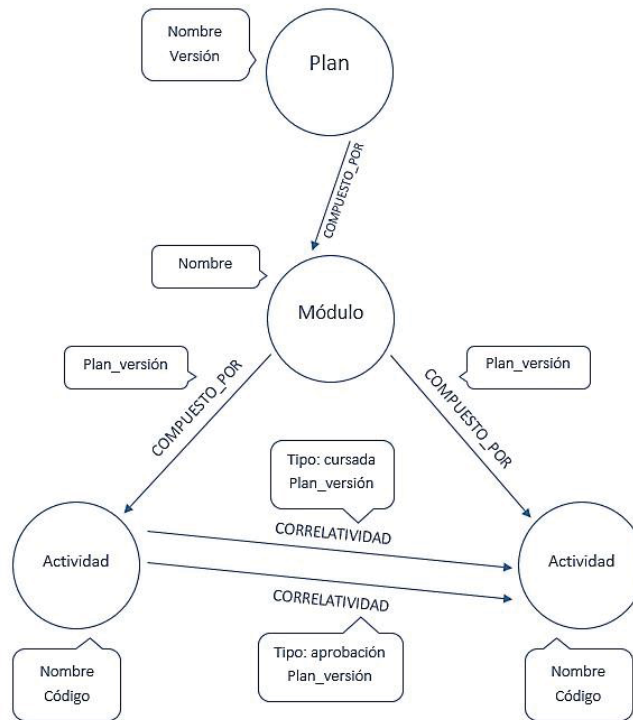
Nombre
Versión

Plan

COMPUESTO_POR

Nombre

Módulo

Plan_versión

Plan_versión

COMPUESTO_POR

COMPUESTO_POR

Tipo: cursada
Plan_versión

CORRELATIVIDAD

Actividad

Actividad

CORRELATIVIDAD

Tipo: aprobación
Plan_versión

Nombre
Código

Nombre
Código